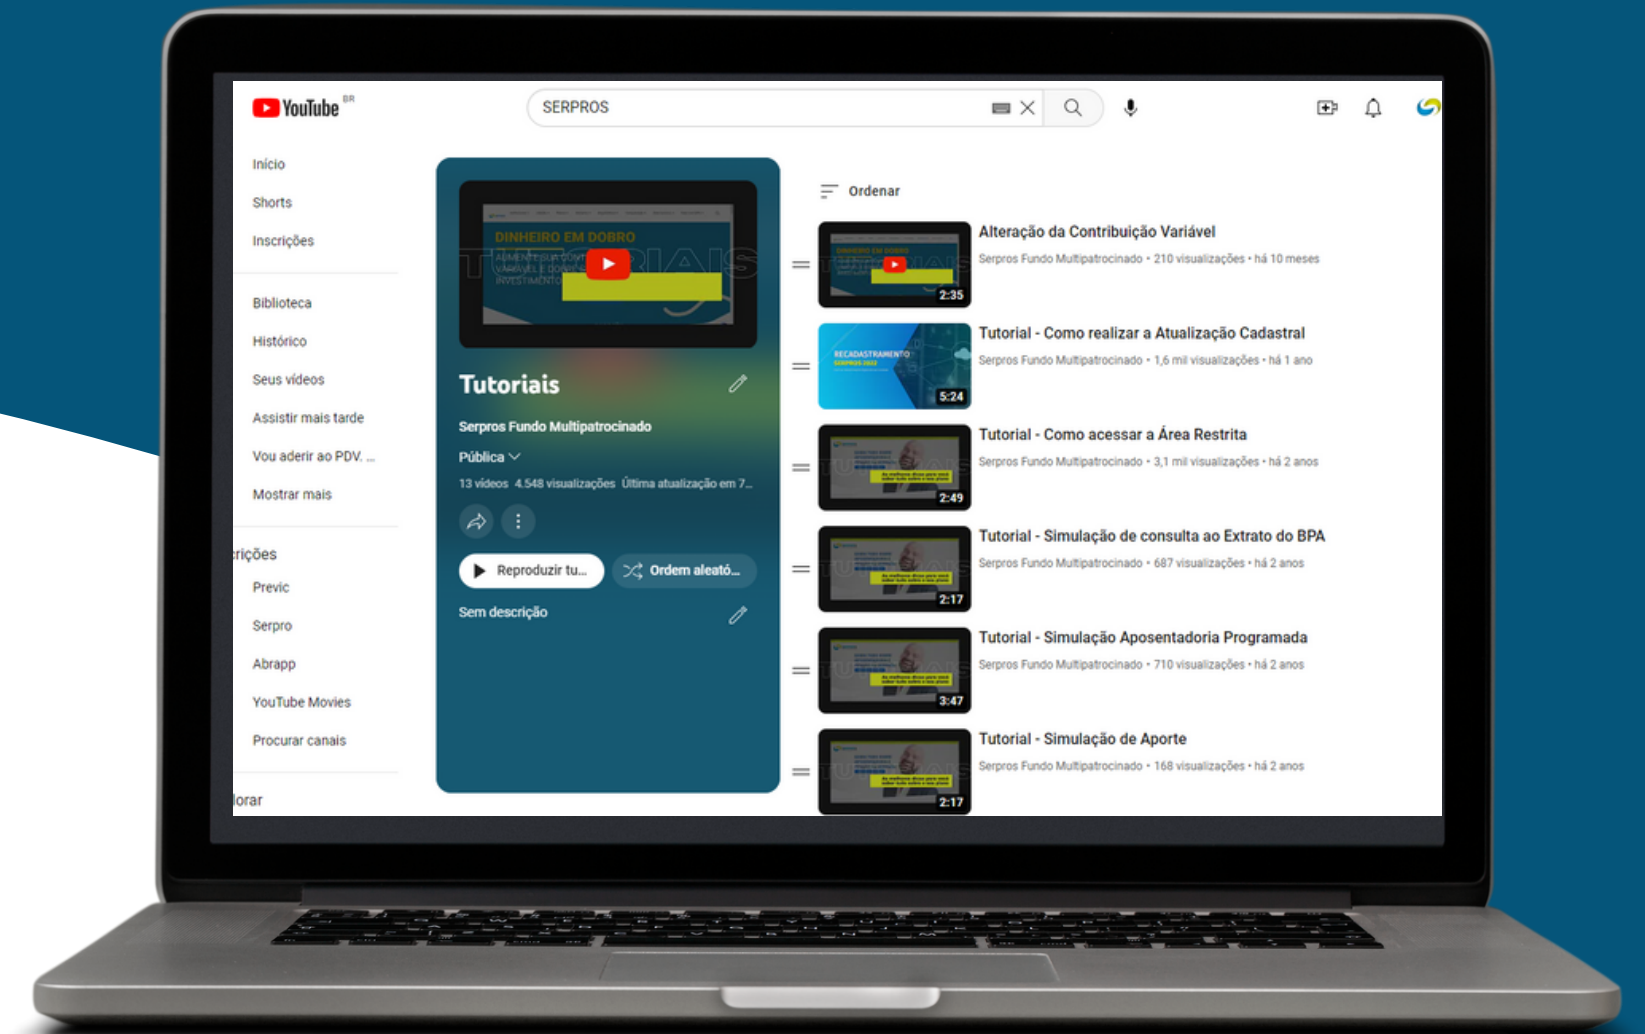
YouTube BR

SERPROS

Início
Shorts
Inscrições

Biblioteca
Histórico
Seus vídeos
Assistir mais tarde
Vou aderir ao PDV. ...
Mostrar mais

rições
Previc
Serpro
Abrapp
YouTube Movies
Procurar canais

lorar

DINHEIRO EM DOBRO

Tutoriais
Serpros Fundo Multipatrocinado
Pública
13 vídeos 4.548 visualizações Última atualização em 7...
Reproduzir tu...
Ordem aleató...
Sem descrição

Ordenar

2:35
Alteração da Contribuição Variável
Serpros Fundo Multipatrocinado • 210 visualizações • há 10 meses

RECADASTRAMENTO
5:24
Tutorial - Como realizar a Atualização Cadastral
Serpros Fundo Multipatrocinado • 1,6 mil visualizações • há 1 ano

2:49
Tutorial - Como acessar a Área Restrita
Serpros Fundo Multipatrocinado • 3,1 mil visualizações • há 2 anos

2:17
Tutorial - Simulação de consulta ao Extrato do BPA
Serpros Fundo Multipatrocinado • 687 visualizações • há 2 anos

3:47
Tutorial - Simulação Aposentadoria Programada
Serpros Fundo Multipatrocinado • 710 visualizações • há 2 anos

2:17
Tutorial - Simulação de Aporte
Serpros Fundo Multipatrocinado • 168 visualizações • há 2 anos